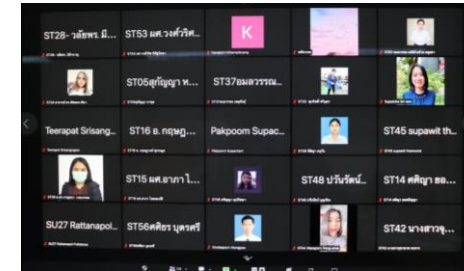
ST28- วลัยพร. มี...
ST53 ผศ.วงศ์วริศ...
K
ST05สุกัญญา ห...
ST37อมลวรรณ...
Teerapat Srisang...
ST16 ร. กฤษฎ...
Pakpoom Supac...
ST45 supawit th...
ST15 ผศ.อาภา ไ...
ST48 ปวีณรัตน์...
ST14 ศศิญา ฮอ...
SU27 Rattanapol...
ST56ศศิธร บุตรศรี
ST42 นางสาวจุ...